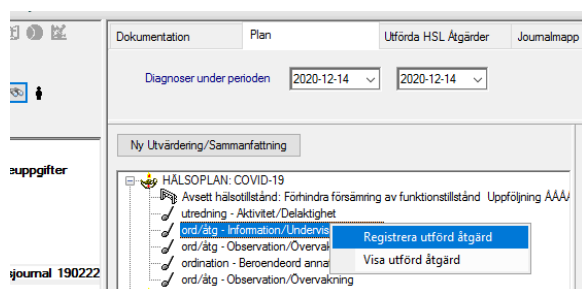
Dokumentation
Plan
Utförda HSL Åtgärder
Journalmapp

Diagnoser under perioden
2020-12-14
2020-12-14

euppgifter

journal 190222

Ny Utvärdering/Sammanfattning

HÄLSOPLAN: COVID-19
Avsett hälsotillstånd: Förhindra försämring av funktionstillstånd Uppföljning ÅÅÅ/
utredning - Aktivitet/Delaktighet
ord/åtg - Information/Undervis
ord/åtg - Observation/Övervak
ordination - Beroendeord anna
ord/åtg - Observation/Övervakning

Registrera utförd åtgärd
Visa utförd åtgärd